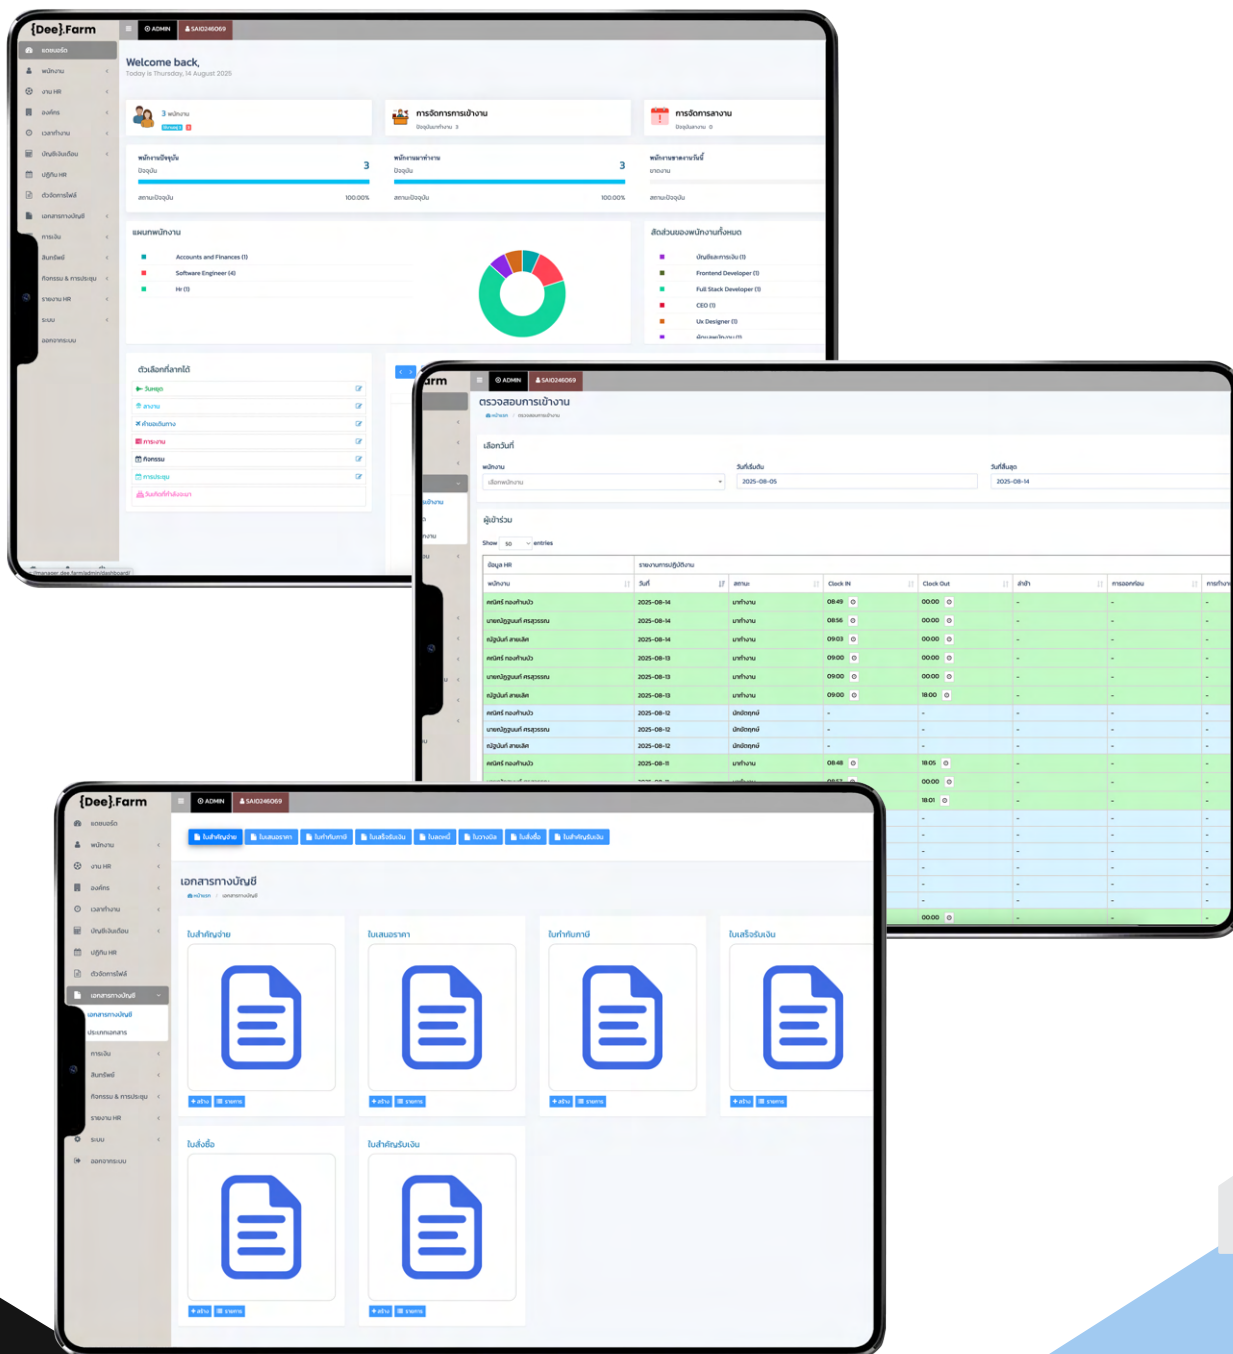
{Dee}.Farm

ADMIN SAI0246069

แดชบอร์ด
พนักงาน
งาน HR
องค์กร
เวลาทำงาน
บัญชีเงินเดือน
ปฏิทิน HR
ตัวจัดการไฟล์
เอกสารทางบัญชี
การเงิน
สินทรัพย์
กิจกรรม & การประชุม
รายงาน HR
ระบบ
ออกจากระบบ

Welcome back,
Today is Thursday, 14 August 2025

3 พนักงาน

การจัดการการเข้างาน
ปัจจุบันมาทำงาน 3

การจัดการลางาน
ปัจจุบันลางาน 0

พนักงานปัจจุบัน
ปัจจุบัน
3
สถานะปัจจุบัน 100.00%

พนักงานมาทำงาน
ปัจจุบัน
3
สถานะปัจจุบัน 100.00%

พนักงานขาดงานวันนี้
ขาดงาน
สถานะปัจจุบัน

แผนกพนักงาน
Accounts and Finances (1)
Software Engineer (4)
Hr (1)

สัดส่วนของพนักงานทั้งหมด
บัญชีและการเงิน (1)
Frontend Developer (1)
Full Stack Developer (1)
CEO (1)
Ux Designer (1)

ตัวเลือกที่ลากได้
วันหยุด
ลางาน
ค่าเดินทาง
การลา
กิจกรรม
การประชุม
วันคัดท้ายล้มเหลว

ADMIN SAI0246069

ตรวจสอบการเข้างาน
หน้าแรก / ตรวจสอบการเข้างาน

เลือกวันที่
พนักงาน
เลือกพนักงาน
วันที่เริ่มต้น
2025-08-05
วันที่สิ้นสุด
2025-08-14

ผู้เข้าร่วม
Show 50 entries

| ข้อมูล HR | | รายงานการปฏิบัติงาน | | | | | |
|---|---|---|---|---|---|---|---|
| พนักงาน | วันที่ | สถานะ | Clock IN | Clock Out | ล่าช้า | การออกก่อน | การทำงาน |
| คณิศร์ ทองคำนวัว | 2025-08-14 | มาทำงาน | 08:49 | 00:00 | - | - | - |
| นายณัฐวุฒิ ศรสุวรรณ | 2025-08-14 | มาทำงาน | 08:56 | 00:00 | - | - | - |
| ณัฐบันท์ สายเลิศ | 2025-08-14 | มาทำงาน | 09:03 | 00:00 | - | - | - |
| คณิศร์ ทองคำนวัว | 2025-08-13 | มาทำงาน | 09:00 | 00:00 | - | - | - |
| นายณัฐวุฒิ ศรสุวรรณ | 2025-08-13 | มาทำงาน | 09:00 | 00:00 | - | - | - |
| ณัฐบันท์ สายเลิศ | 2025-08-13 | มาทำงาน | 09:00 | 18:00 | - | - | - |
| คณิศร์ ทองคำนวัว | 2025-08-12 | นักขัตฤกษ์ | - | - | - | - | - |
| นายณัฐวุฒิ ศรสุวรรณ | 2025-08-12 | นักขัตฤกษ์ | - | - | - | - | - |
| ณัฐบันท์ สายเลิศ | 2025-08-12 | นักขัตฤกษ์ | - | - | - | - | - |
| คณิศร์ ทองคำนวัว | 2025-08-11 | มาทำงาน | 08:48 | 18:05 | - | - | - |

{Dee}.Farm

ADMIN SAI0246069

ใบสำคัญจ่าย ใบเสนอราคา ใบกำกับภาษี ใบเสร็จรับเงิน ใบลดหนี้ ใบวางบิล ใบสั่งซื้อ ใบสำคัญรับเงิน

เอกสารทางบัญชี
หน้าแรก / เอกสารทางบัญชี

ใบสำคัญจ่าย
+ สร้าง รายการ

ใบเสนอราคา
+ สร้าง รายการ

ใบกำกับภาษี
+ สร้าง รายการ

ใบเสร็จรับเงิน
+ สร้าง รายการ

ใบสั่งซื้อ
+ สร้าง รายการ

ใบสำคัญรับเงิน
+ สร้าง รายการ

เอกสารทางบัญชี
ประเภทเอกสาร